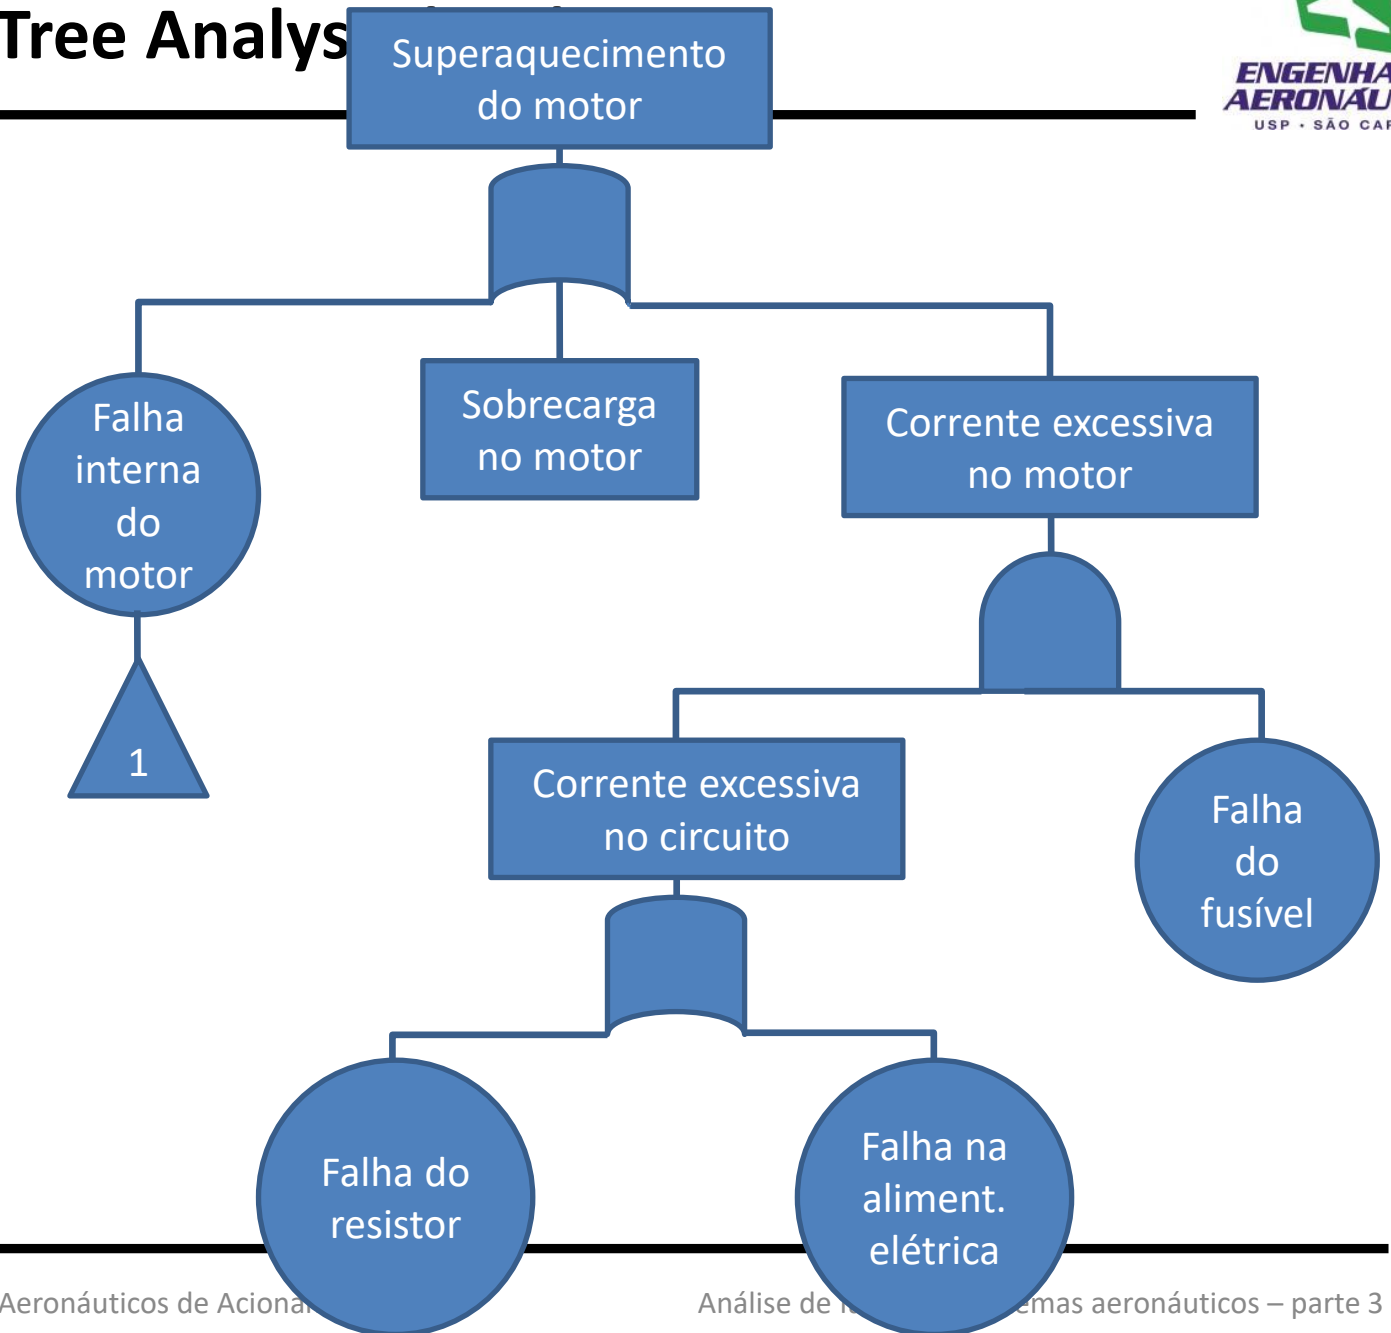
Tree Analys

ENGENHA
AERONÁU
USP · SÃO CAR

Superaquecimento do motor

Falha interna do motor

1

Sobrecarga no motor

Corrente excessiva no motor

Corrente excessiva no circuito

Falha do fusível

Falha do resistor

Falha na aliment. elétrica

Aeronáuticos de Aciona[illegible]

Análise de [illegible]emas aeronáuticos – parte 3